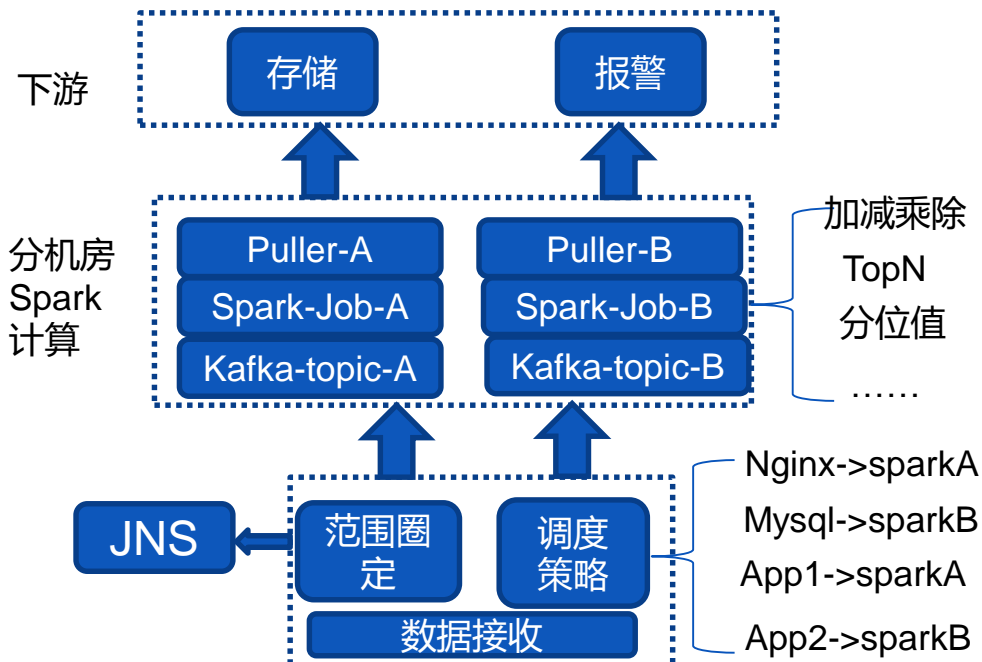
下游

存储

报警

分机房
Spark
计算

Puller-A
Spark-Job-A
Kafka-topic-A

Puller-B
Spark-Job-B
Kafka-topic-B

加减乘除
TopN
分位值
……

JNS

范围圈定

调度策略

数据接收

Nginx->sparkA
Mysql->sparkB
App1->sparkA
App2->sparkB